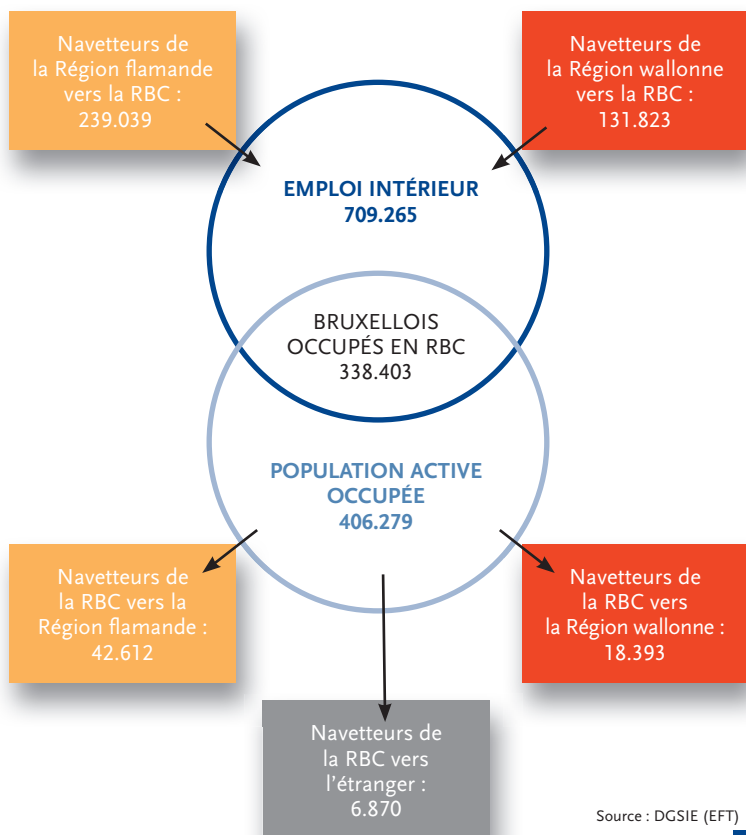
Navetteurs de la Région flamande vers la RBC : 239.039

Navetteurs de la Région wallonne vers la RBC : 131.823

EMPLOI INTÉRIEUR
709.265

BRUXELLOIS OCCUPÉS EN RBC
338.403

POPULATION ACTIVE OCCUPÉE
406.279

Navetteurs de la RBC vers la Région flamande : 42.612

Navetteurs de la RBC vers la Région wallonne : 18.393

Navetteurs de la RBC vers l'étranger : 6.870

Source : DGSIE (EFT)